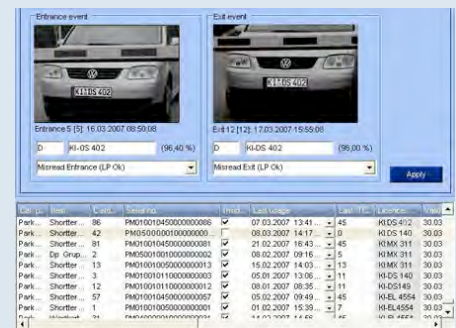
Entrance event

KI-DS 402

Entrance 5 [5]: 16.03.2007 08:50:08

D | KI-DS 402 | (96,40 %)

Misread Entrance (LP Ok)

Exit event

KI-DS 402

Exit 12 [12]: 17.03.2007 15:55:08

D | KI-DS 402 | (96,00 %)

Misread Exit (LP Ok)

Apply

| Car pa... | Rent | Card... | Serial no. | Invol... | Last usage | Last ITC | License... | Valid |
|---|---|---|---|---|---|---|---|---|
| Park... | Shortter... | 86 | PM010010450000000086 | ✓ | 07.03.2007 13:41... | 45 | KI DS 412 | 30.03 |
| Park... | Shortter... | 42 | PM050000010000000... | | 08.03.2007 14:17... | 0 | KI-DS 140 | 30.03 |
| Park... | Shortter... | 81 | PM010010450000000081 | ✓ | 21.02.2007 16:43... | 45 | KI MX 311 | 30.03 |
| Park... | Dp. Grup... | 2 | PM050001001000000002 | ✓ | 08.02.2007 09:16... | 5 | KI MX 311 | 30.03 |
| Park... | Shortter... | 13 | PM010010050000000013 | ✓ | 15.02.2007 14:03... | 13 | KI MX 311 | 30.03 |
| Park... | Shortter... | 3 | PM010010110000000003 | ✓ | 05.01.2007 13:06... | 11 | KI-DS 140 | 30.03 |
| Park... | Shortter... | 12 | PM010010110000000012 | ✓ | 08.01.2007 08:35... | 11 | KI-DS149 | 30.03 |
| Park... | Shortter... | 57 | PM010010450000000057 | ✓ | 05.02.2007 09:49... | 45 | KI-EL 4554 | 30.03 |
| Park... | Shortter... | 1 | PM010010050000000001 | ✓ | 01.02.2007 15:39... | 7 | KI-EL4554 | 30.03 |
| Park... | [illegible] | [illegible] | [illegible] | | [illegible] | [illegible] | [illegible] | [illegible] |